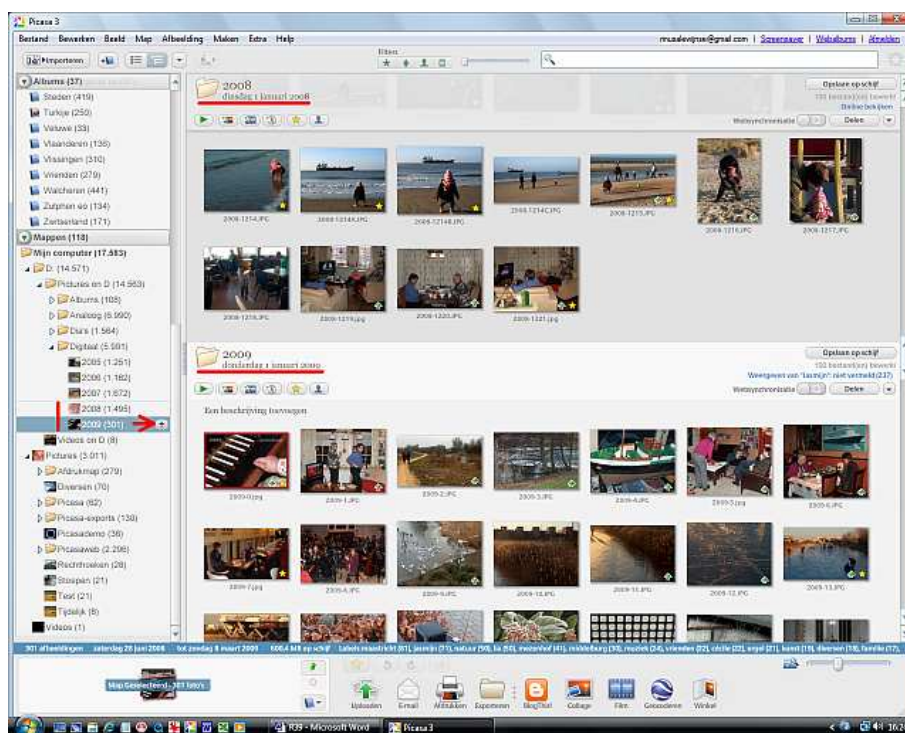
Picasa 3

Bestand Bewerken Beeld Map Afbeelding Maken Extra Help

muaalevijnse@gmail.com | Synchroniseer | Webalbums | Afmelden

Importeren

Filters

Albums (37)
Steden (419)
Turkije (250)
Veluwe (33)
Vlaanderen (136)
Vlissingen (310)
Vrienden (279)
Walcheren (441)
Zutphen eo (134)
Zeelandland (171)

Mappen (118)
Mijn computer (17.583)
D: (14.571)
Pictures en D (14.563)
Albums (108)
Analoog (6.990)
Diurs (1.564)
Digitaal (5.901)
2005 (1.251)
2006 (1.182)
2007 (1.672)
2008 (1.495)
2009 (301)
Videos en D (8)
Pictures (3.011)
Afdrukmap (279)
Diversen (76)
Picasa (62)
Picasa-exports (138)
Picasademo (36)
Picasaweb (2.206)
Rechthoeken (28)
Stoepen (21)
Test (21)
Tijdelijk (8)
Videos (1)

2008
dinsdag 1 januari 2008

Opslaan op schijf
Webvsynchronisatie
Delen

2008-1214.JPG
2008-1214A.JPG
2008-1214B.JPG
2008-1214C.JPG
2008-1215.JPG
2008-1216.JPG
2008-1217.JPG
2008-1218.JPG
2008-1219.jpg
2008-1220.JPG
2008-1221.jpg

2009
donderdag 1 januari 2009

Opslaan op schijf
Weergeven van "Lauwijn" niet vermeld (237)
Webvsynchronisatie
Delen

Een beschrijving toevoegen

2009-0.jpg
2009-1.JPG
2009-2.JPG
2009-3.JPG
2009-4.JPG
2009-5.jpg
2009-6.JPG
2009-7.jpg
2009-8.JPG
2009-9.JPG
2009-10.JPG
2009-11.JPG
2009-12.JPG
2009-13.JPG

301 afbeeldingen zaterdag 28 juni 2008 tot zondag 8 maart 2009 608,4 MB op schijf Labels: maastricht (61), jasmijn (71), natuur (58), lia (55), mozenhof (41), middelburg (30), muziek (24), vrienden (22), cécile (22), ..., familie (17),

Map Geselecteerd - 301 foto's

Uploaden E-mail Afdrukken Exporteren BlogThis! Collage Film Geotaggen Winkel

R39 - Microsoft Word
Picasa 3